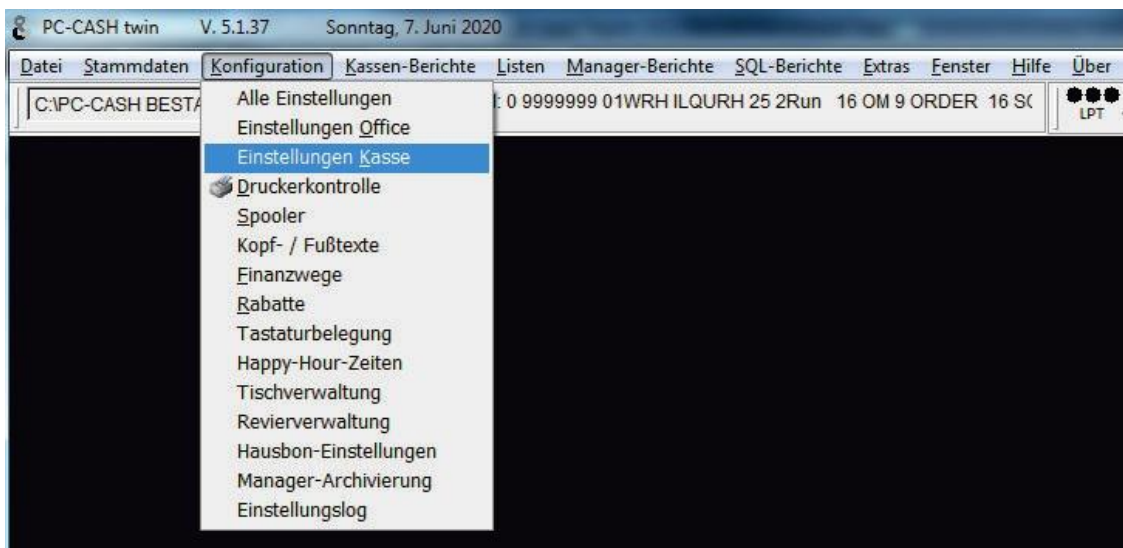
PC-CASH twin V. 5.1.37 Sonntag, 7. Juni 2020

Datei Stammdaten Konfiguration Kassen-Berichte Listen Manager-Berichte SQL-Berichte Extras Fenster Hilfe Über

C:\PC-CASH BEST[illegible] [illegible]: 0 9999999 01WRH ILQURH 25 2Run 16 OM 9 ORDER 16 S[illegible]

LPT

Alle Einstellungen
Einstellungen Office
Einstellungen Kasse
Druckerkontrolle
Spooler
Kopf- / Fußtexte
Finanzwege
Rabatte
Tastaturbelegung
Happy-Hour-Zeiten
Tischverwaltung
Revierverwaltung
Hausbon-Einstellungen
Manager-Archivierung
Einstellungslog